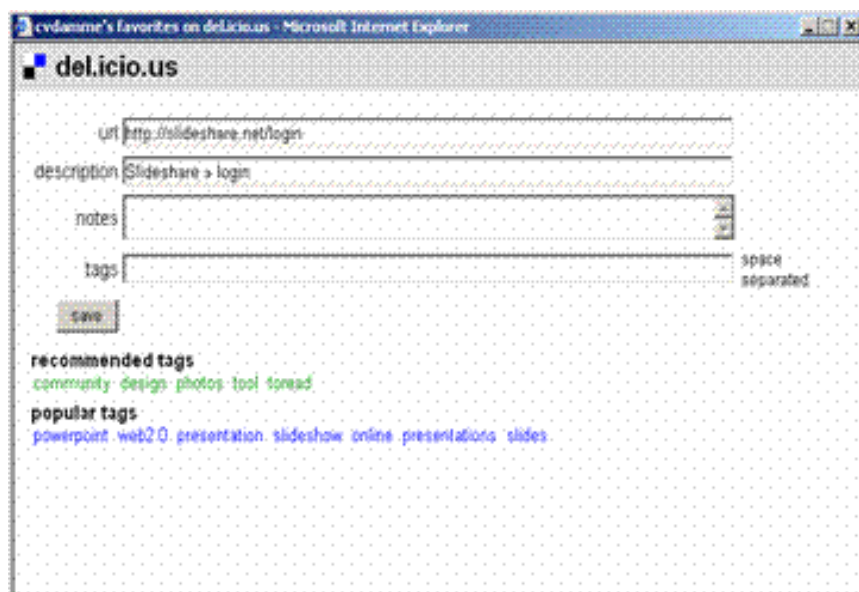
cvdamme's favorites on del.icio.us - Microsoft Internet Explorer

del.icio.us

url http://slideshare.net/login

description Slideshare » login

notes

tags

space separated

save

recommended tags

community design photos tool toread

popular tags

powerpoint web2.0 presentation slideshow online presentations slides